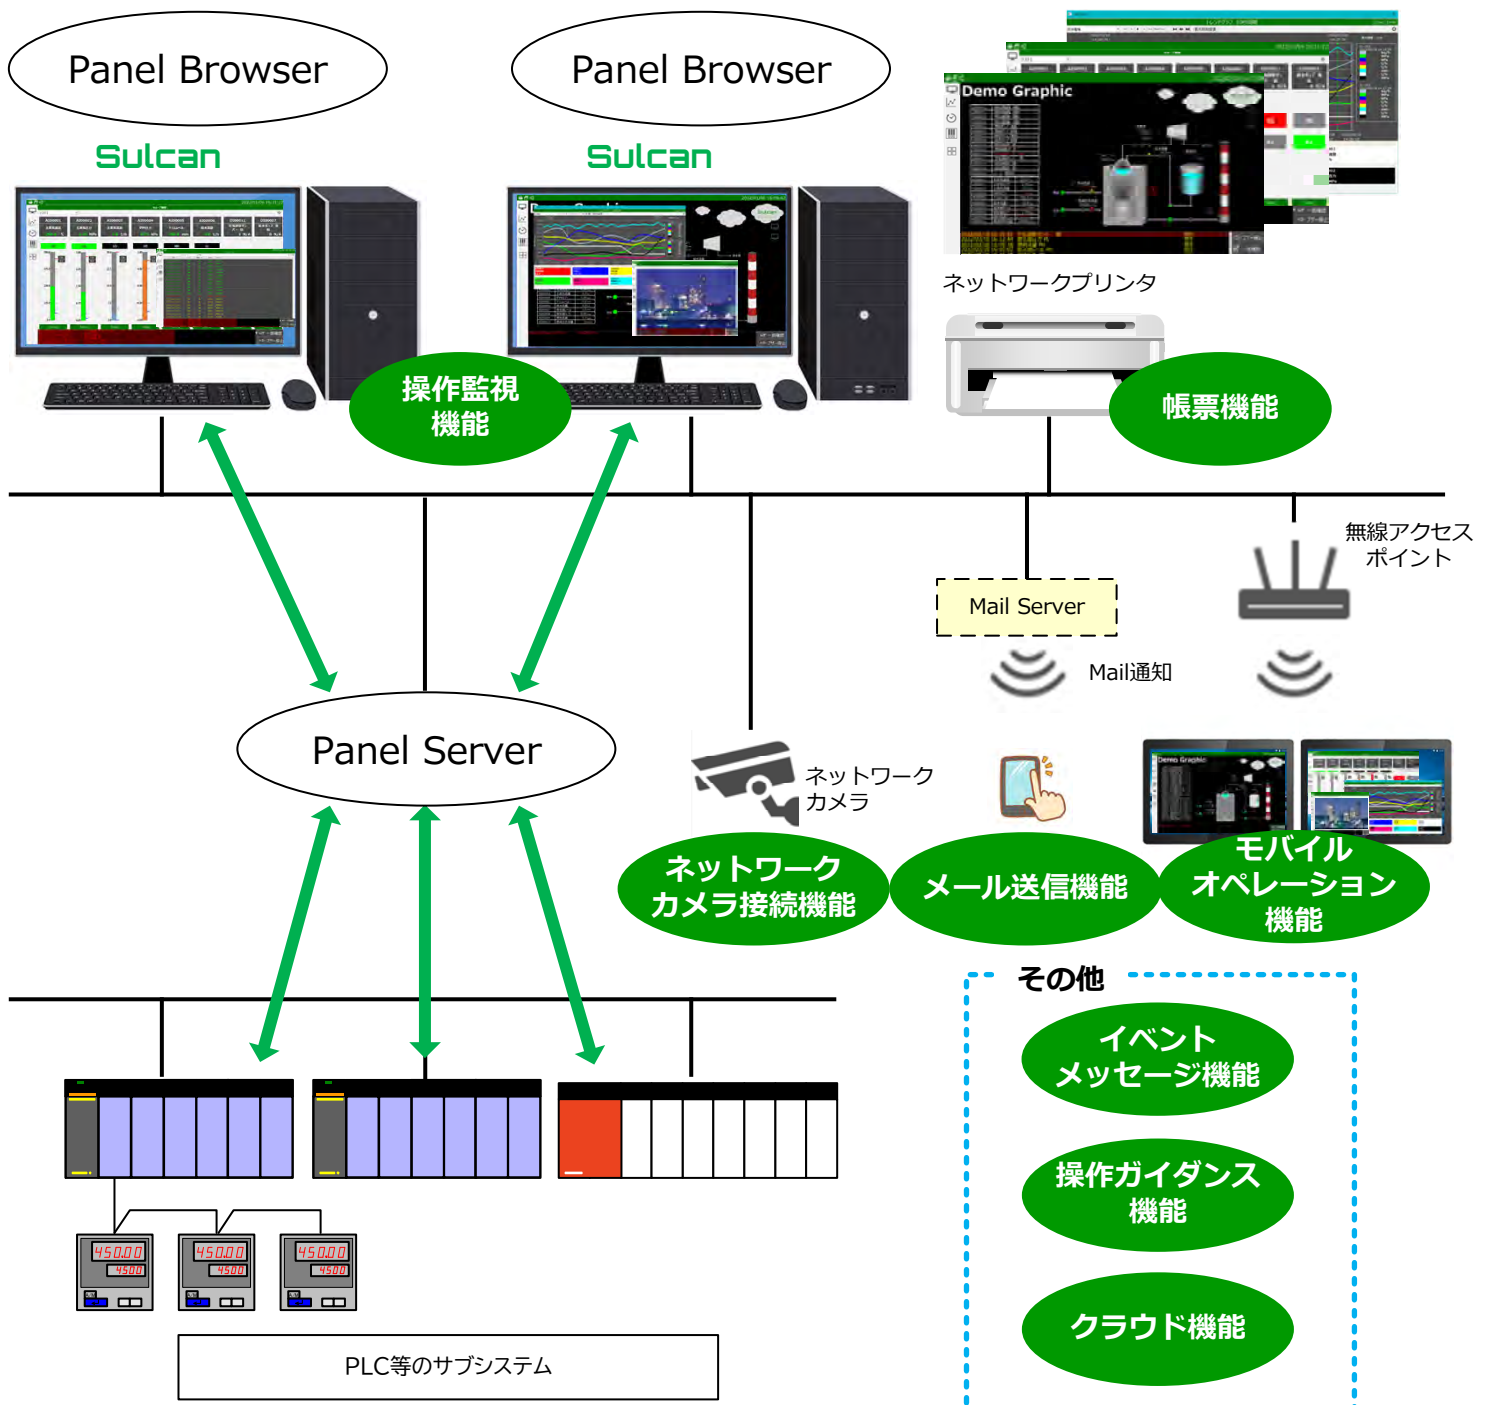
Panel Browser

Panel Browser

Sulcan

Sulcan

Demo Graphic

ネットワークプリンタ

操作監視機能

帳票機能

無線アクセスポイント

Mail Server

Mail通知

Panel Server

ネットワークカメラ

ネットワークカメラ接続機能

メール送信機能

モバイルオペレーション機能

その他

イベントメッセージ機能

操作ガイダンス機能

クラウド機能

450.0.0
450.0

450.0.0
450.0

450.0.0
450.0

PLC等のサブシステム